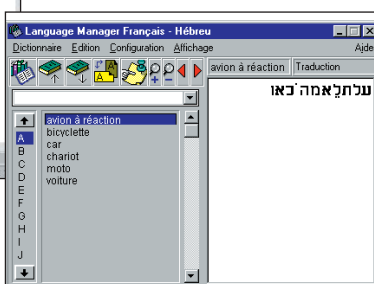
Language Manager Français - Hébreu

Dictionnaire Edition Configuration Affichage Aide

avion à réaction Traduction

A
B
C
D
E
F
G
H
I
J

avion à réaction
bicyclette
car
chariot
moto
voiture

עלתְלְאמה`כאו